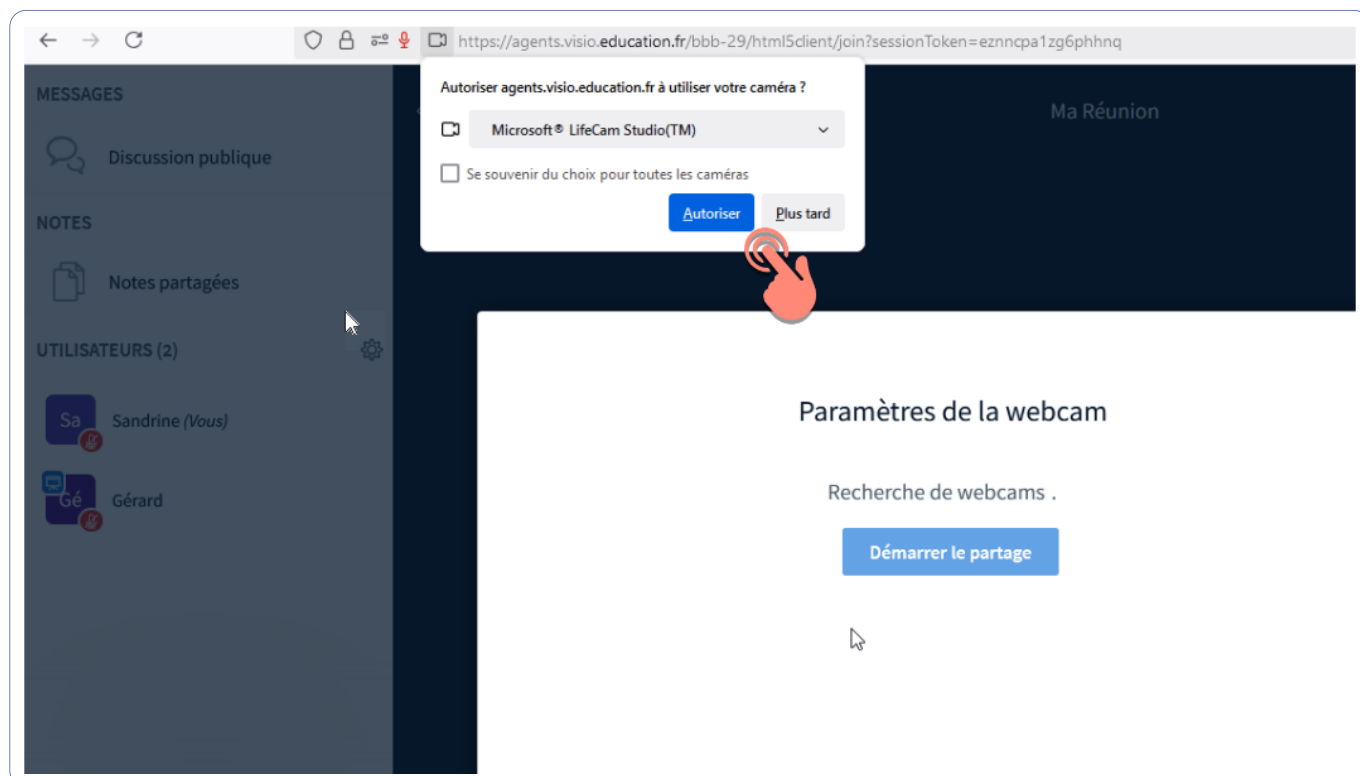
https://agents.visio.education.fr/bbb-29/html5client/join?sessionToken=eznncpa1zg6phhnq

MESSAGES

Discussion publique

NOTES

Notes partagées

UTILISATEURS (2)

Sa Sandrine (Vous)

Gé Gérard

Autoriser agents.visio.education.fr à utiliser votre caméra ?

Microsoft® LifeCam Studio(TM)

Se souvenir du choix pour toutes les caméras

Autoriser

Plus tard

Ma Réunion

Paramètres de la webcam

Recherche de webcams .

Démarrer le partage